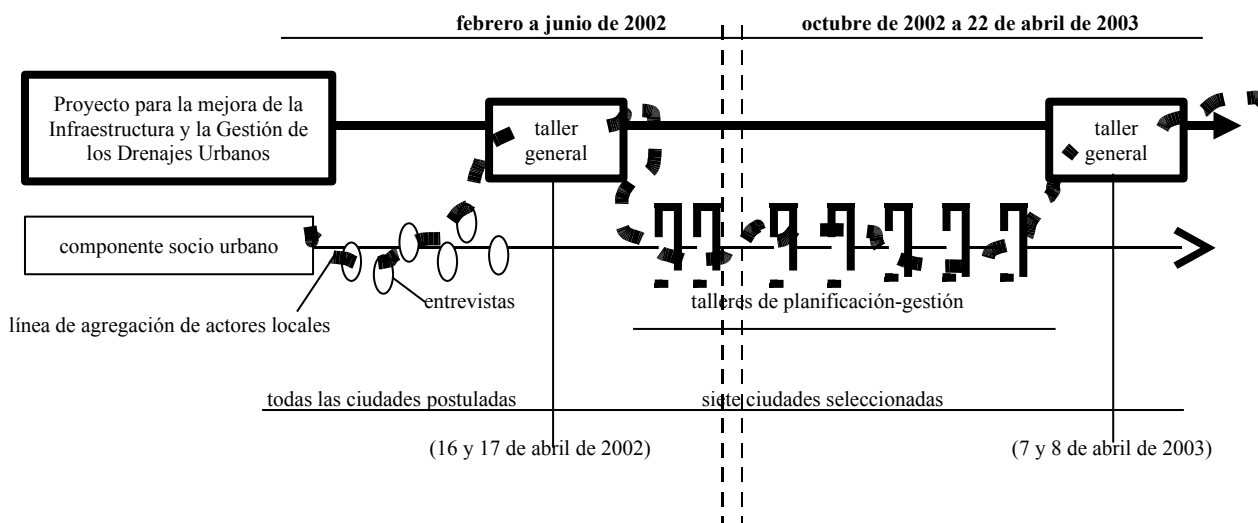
febrero a junio de 2002

octubre de 2002 a 22 de abril de 2003

Proyecto para la mejora de la Infraestructura y la Gestión de los Drenajes Urbanos

taller general

taller general

componente socio urbano

entrevistas

línea de agregación de actores locales

talleres de planificación-gestión

todas las ciudades postuladas

siete ciudades seleccionadas

(16 y 17 de abril de 2002)

(7 y 8 de abril de 2003)